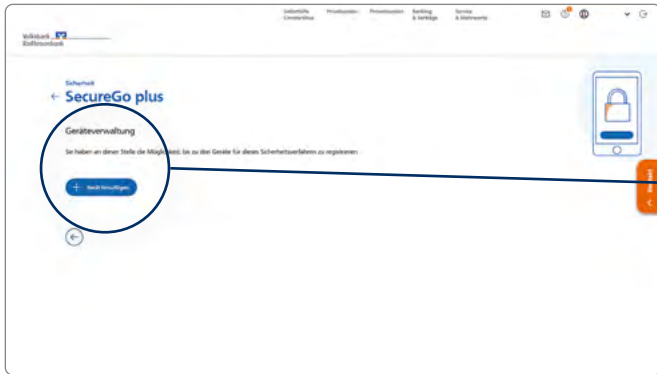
Volksbank Raiffeisenbank

Selbsthilfe Limitabfrage

Privatkunden

Firmenkunden

Banking & Verträge

Service & Mehrwerte

Sicherheit

← SecureGo plus

Geräteverwaltung

Sie haben an dieser Stelle die Möglichkeit, bis zu drei Geräte für dieses Sicherheitsverfahren zu registrieren.

+ Gerät hinzufügen

Hilfe